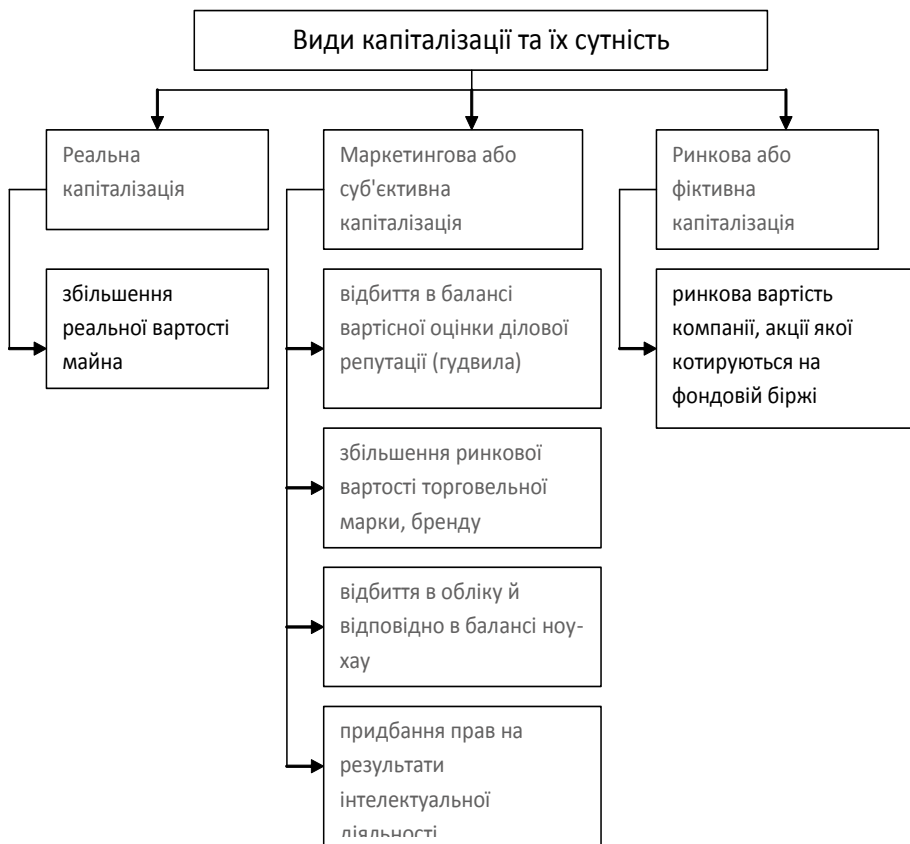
Види капіталізації та їх сутність

Реальна капіталізація

збільшення реальної вартості майна

Маркетингова або суб'єктивна капіталізація

відбиття в балансі вартісної оцінки ділової репутації (гудвила)

збільшення ринкової вартості торговельної марки, бренду

відбиття в обліку й відповідно в балансі ноу-хау

придбання прав на результати інтелектуальної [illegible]

Ринкова або фіктивна капіталізація

ринкова вартість компанії, акції якої котируються на фондовій біржі